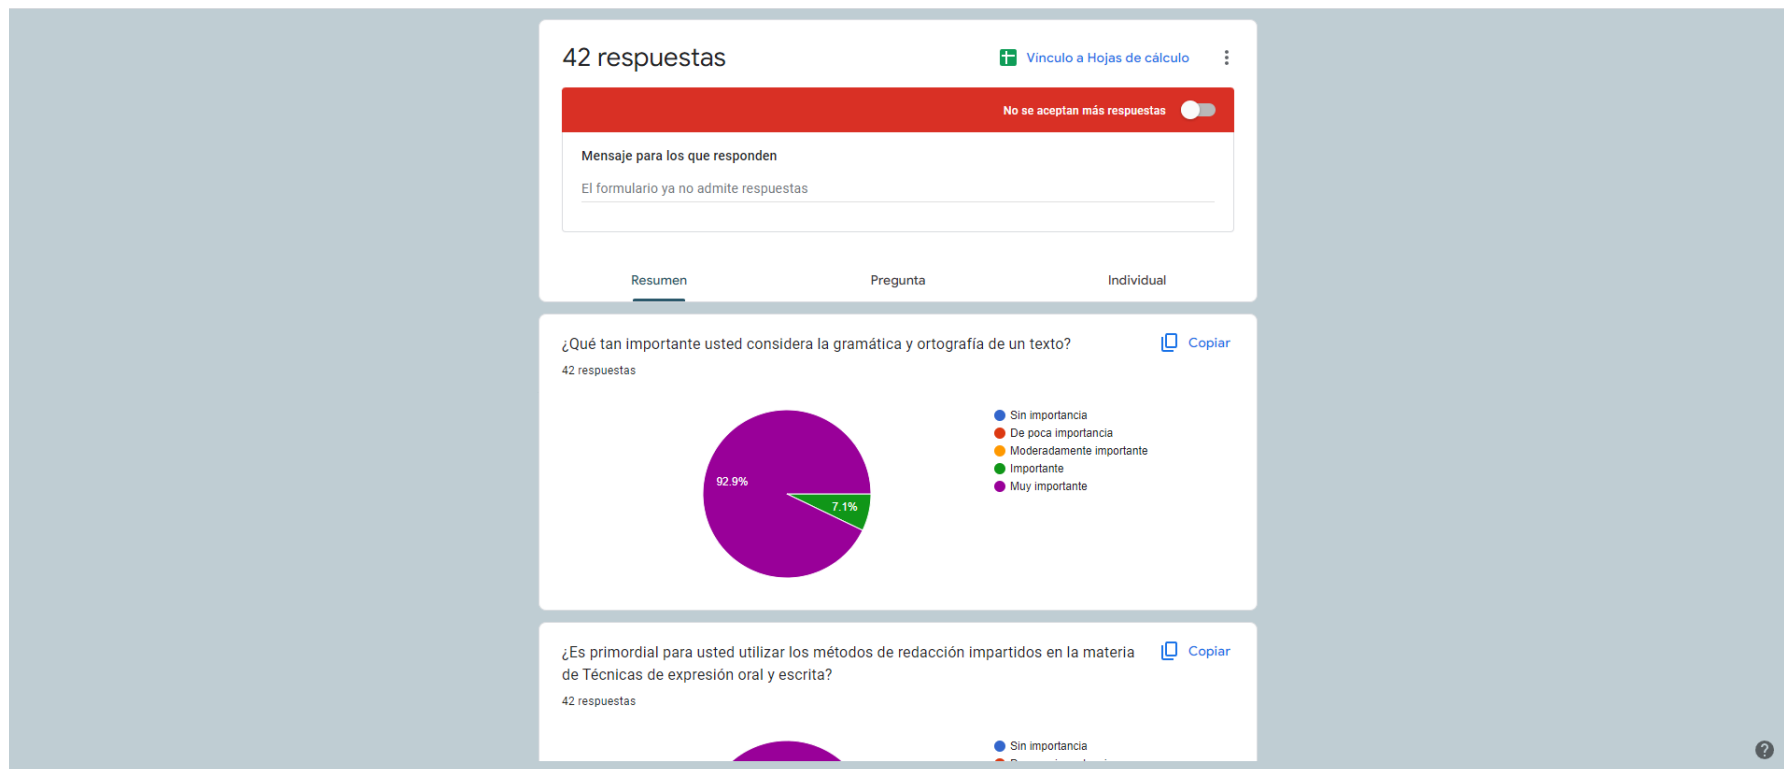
42 respuestas

Vínculo a Hojas de cálculo

No se aceptan más respuestas

Mensaje para los que responden

El formulario ya no admite respuestas

Resumen

Pregunta

Individual

¿Qué tan importante usted considera la gramática y ortografía de un texto?

Copiar

42 respuestas

92.9%

7.1%

Sin importancia
De poca importancia
Moderadamente importante
Importante
Muy importante

¿Es primordial para usted utilizar los métodos de redacción impartidos en la materia de Técnicas de expresión oral y escrita?

Copiar

42 respuestas

Sin importancia

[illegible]